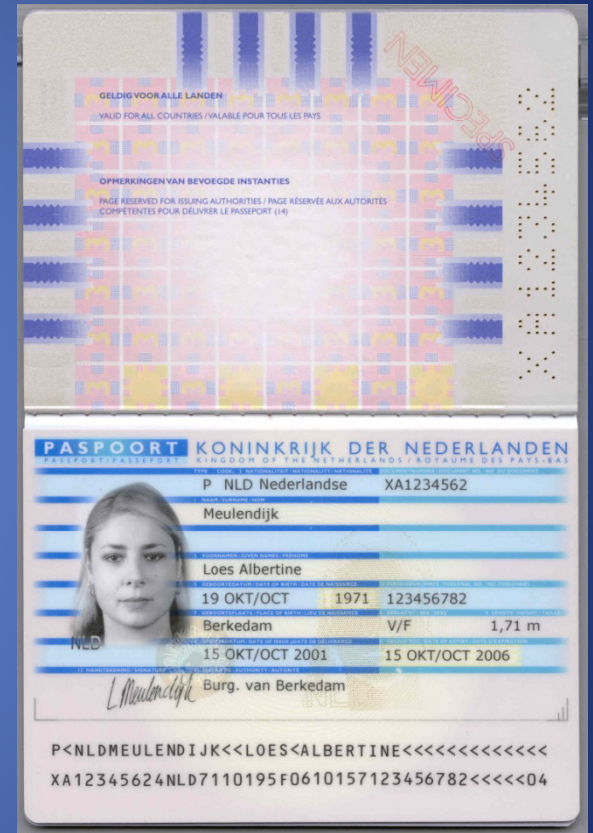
GELDIG VOOR ALLE LANDEN

VALID FOR ALL COUNTRIES / VALABLE POUR TOUS LES PAYS

OPMERKINGEN VAN BEVOEGDE INSTANTIES

PAGE RESERVED FOR ISSUING AUTHORITIES / PAGE RÉSERVÉE AUX AUTORITÉS COMPÉTENTES POUR DÉLIVRER LE PASSEPORT (14)

SPECIMEN

XA1234562

PASPOORT KONINKRIJK DER NEDERLANDEN
PASSPORT/PASSEPORT KINGDOM OF THE NETHERLANDS / ROYAUME DES PAYS-BAS

P NLD Nederlandse XA1234562

Meulendijk

Loes Albertine

19 OKT/OCT 1971 123456782

Berkedam V/F 1,71 m

15 OKT/OCT 2001 15 OKT/OCT 2006

Burg. van Berkedam

NLD

L Meulendijk

P<NLDMEULENDIJK<<LOES<ALBERTINE<<<<<<<<<<<<<

XA12345624NLD7110195F0610157123456782<<<<<04